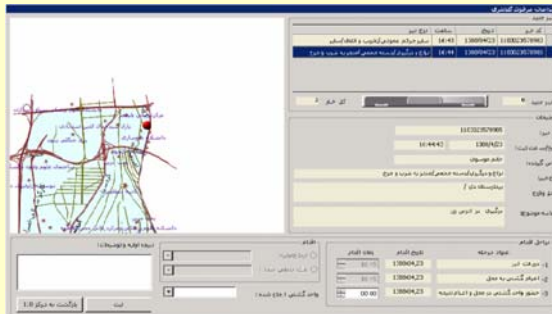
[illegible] سوابق گذشتری

| کد خبر | تاریخ | ساعت | نوع خبر |
|---|---|---|---|
| 110023578985 | 1388/04/23 | 14:43 | تبلیغ مراکز عمومی (باشگاه و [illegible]) |
| 110023578985 | 1388/04/23 | 14:44 | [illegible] |

کل خبر

110023578985

1388/4/23

16:44:43

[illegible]

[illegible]

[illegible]

مراحل اقدام

| شرح درخواست | تاریخ اقدام | ساعت اقدام |
|---|---|---|
| دریافت خبر | 1388/04/23 | |
| اعزام گشتی به محل | 1388/04/23 | |
| حضور واحد گشتی در محل و اعلام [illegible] | 1388/04/23 | 00:00 |

اقدام

واحد گشتی | نوع خبر

نتیجه اولیه و توضیحات

ثبت

بازگشت به جزئیات 1.0